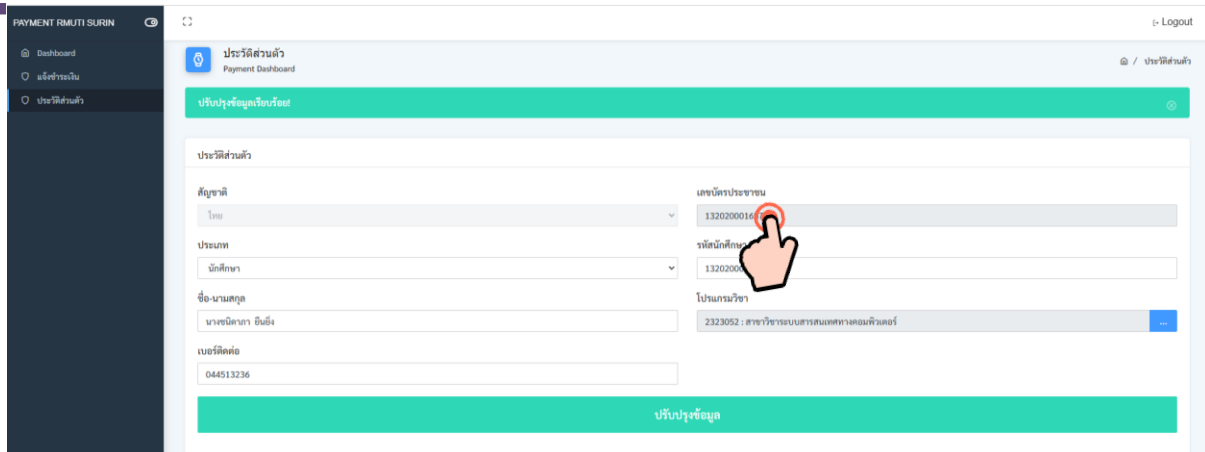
PAYMENT RMUTI SURIN

Dashboard
แจ้งชำระเงิน
ประวัติส่วนตัว

Logout

ประวัติส่วนตัว
Payment Dashboard

/ ประวัติส่วนตัว

ปรับปรุงข้อมูลเรียบร้อย!

ประวัติส่วนตัว

สัญชาติ
ไทย

เลขบัตรประชาชน
13202000016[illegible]

ประเภท
นักศึกษา

รหัสนักศึกษา
13202000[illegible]

ชื่อ-นามสกุล
นางชนิดาภา ยืนยิ่ง

โปรแกรมวิชา
2323052 : สาขาวิชาระบบสารสนเทศทางคอมพิวเตอร์

...

เบอร์ติดต่อ
044513236

ปรับปรุงข้อมูล